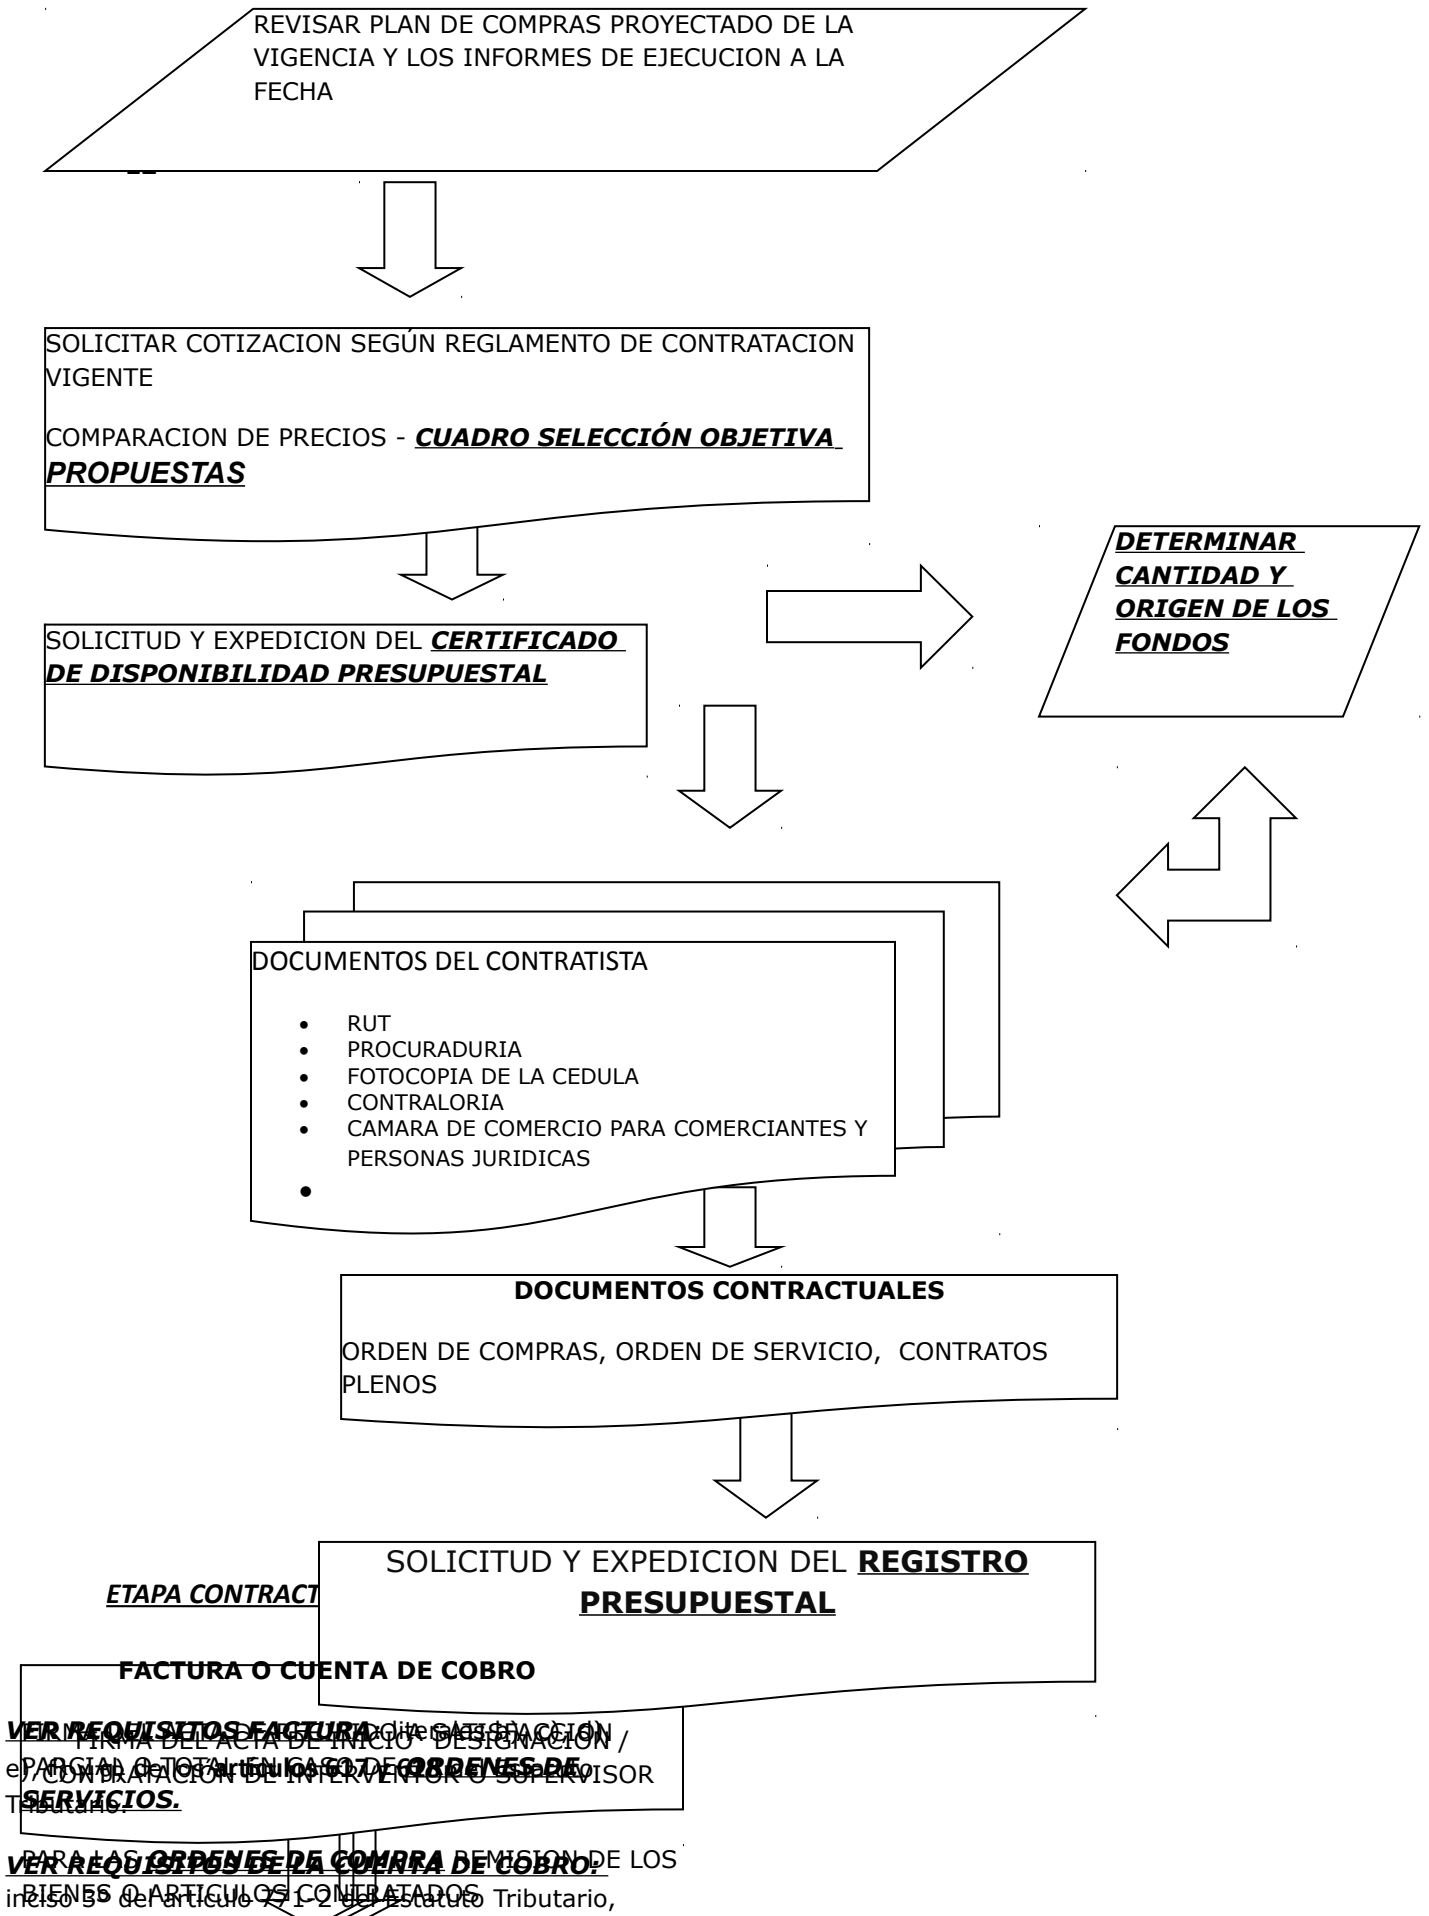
REVISAR PLAN DE COMPRAS PROYECTADO DE LA VIGENCIA Y LOS INFORMES DE EJECUCION A LA FECHA

SOLICITAR COTIZACION SEGÚN REGLAMENTO DE CONTRATACION VIGENTE

COMPARACION DE PRECIOS - ***CUADRO SELECCIÓN OBJETIVA PROPUESTAS***

SOLICITUD Y EXPEDICION DEL ***CERTIFICADO DE DISPONIBILIDAD PRESUPUESTAL***

***DETERMINAR CANTIDAD Y ORIGEN DE LOS FONDOS***

DOCUMENTOS DEL CONTRATISTA

- RUT
- PROCURADURIA
- FOTOCOPIA DE LA CEDULA
- CONTRALORIA
- CAMARA DE COMERCIO PARA COMERCIANTES Y PERSONAS JURIDICAS
-

**DOCUMENTOS CONTRACTUALES**

ORDEN DE COMPRAS, ORDEN DE SERVICIO, CONTRATOS PLENOS

SOLICITUD Y EXPEDICION DEL **REGISTRO PRESUPUESTAL**

*ETAPA CONTRACT*

**FACTURA O CUENTA DE COBRO**

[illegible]

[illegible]